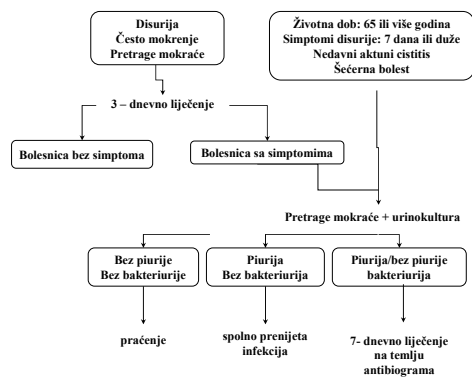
Disurija
Često mokrenje
Pretrage mokraće

Životna dob: 65 ili više godina
Simptomi disurije: 7 dana ili duže
Nedavni aktuni cistitis
Šećerna bolest

3 – dnevno liječenje

Bolesnica bez simptoma

Bolesnica sa simptomima

Pretrage mokraće + urinokultura

Bez piurije
Bez bakteriurije

Piurija
Bez bakteriurija

Piurija/bez piurije
bakteriurija

praćenje

spolno prenijeta infekcija

7- dnevno liječenje na temlju antibiograma